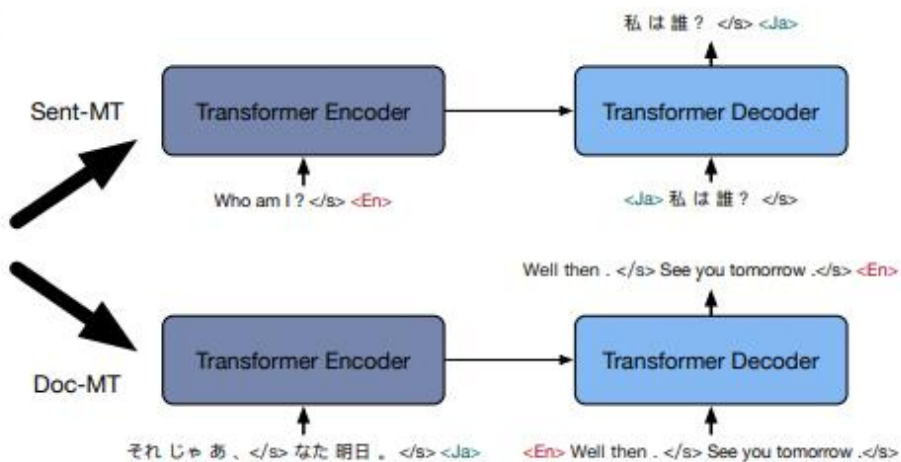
私 は 誰 ？ </s> <Ja>

Sent-MT

Transformer Encoder

Transformer Decoder

Who am I ? </s> <En>

<Ja> 私 は 誰 ？ </s>

Well then . </s> See you tomorrow .</s> <En>

Doc-MT

Transformer Encoder

Transformer Decoder

それ じゃ あ 、</s> なた 明日 。 </s> <Ja>

<En> Well then . </s> See you tomorrow .</s>